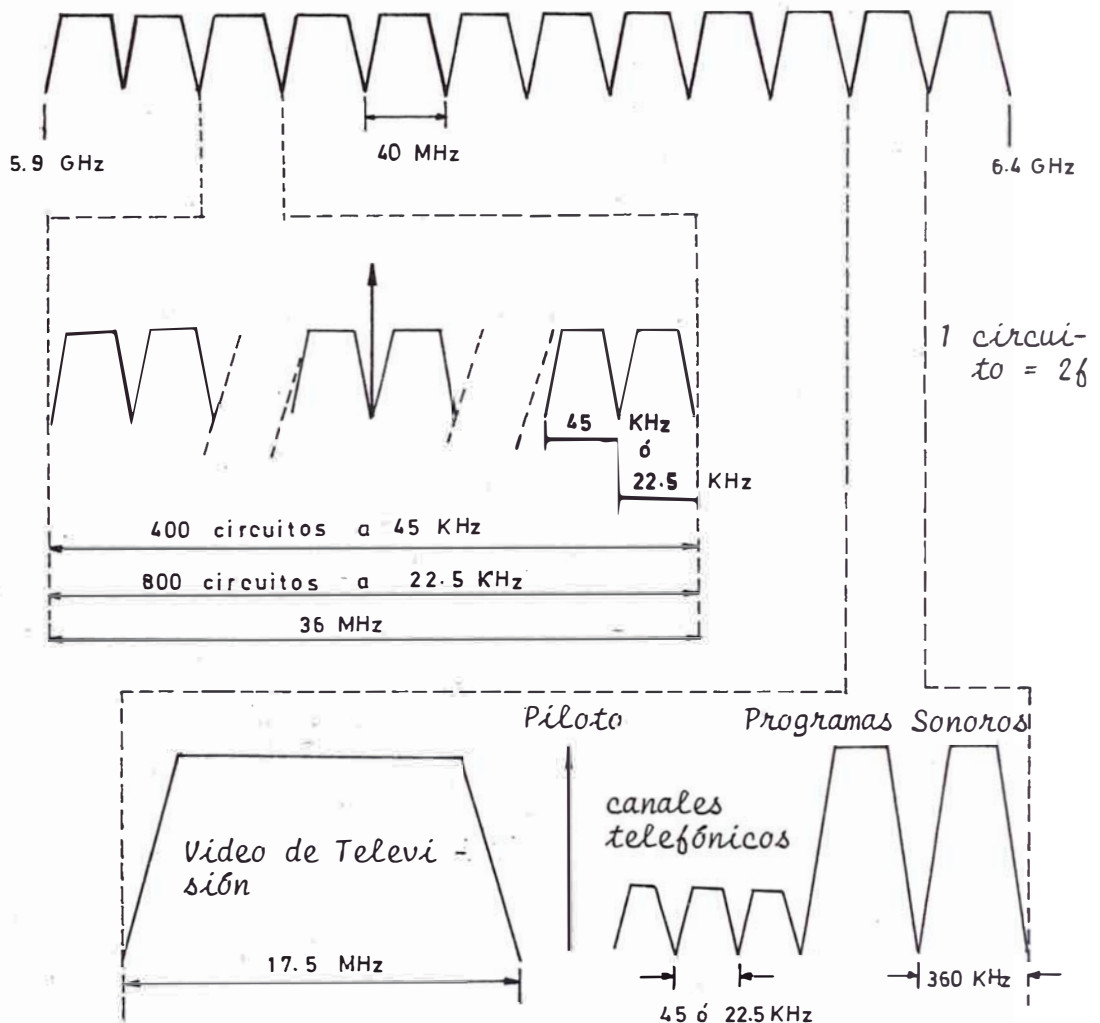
5.9 GHz

40 MHz

6.4 GHz

1 circuito = 2f

45 KHz ó

22.5 KHz

400 circuitos a 45 KHz

800 circuitos a 22.5 KHz

36 MHz

Piloto

Programas Sonoros

canales telefónicos

Video de Televisión

17.5 MHz

360 KHz

45 ó 22.5 KHz